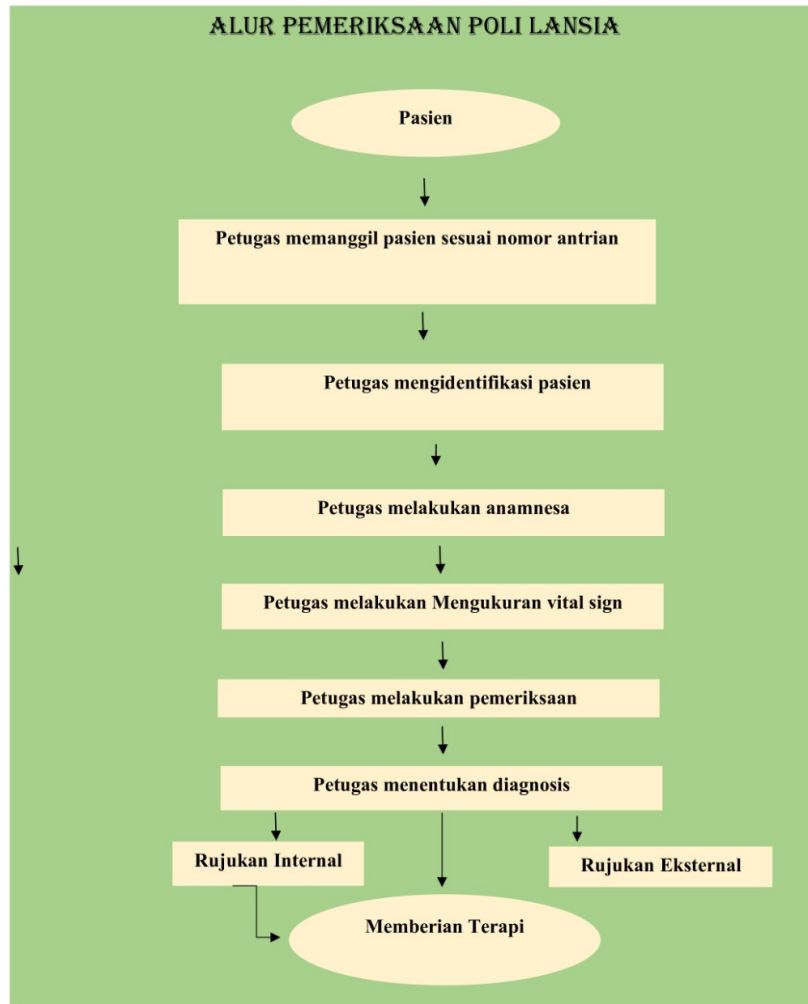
ALUR PEMERIKSAAN POLI LANSIA

Pasien

Petugas memanggil pasien sesuai nomor antrian

Petugas mengidentifikasi pasien

Petugas melakukan anamnesa

Petugas melakukan Mengukuran vital sign

Petugas melakukan pemeriksaan

Petugas menentukan diagnosis

Rujukan Internal

Rujukan Eksternal

Memberian Terapi